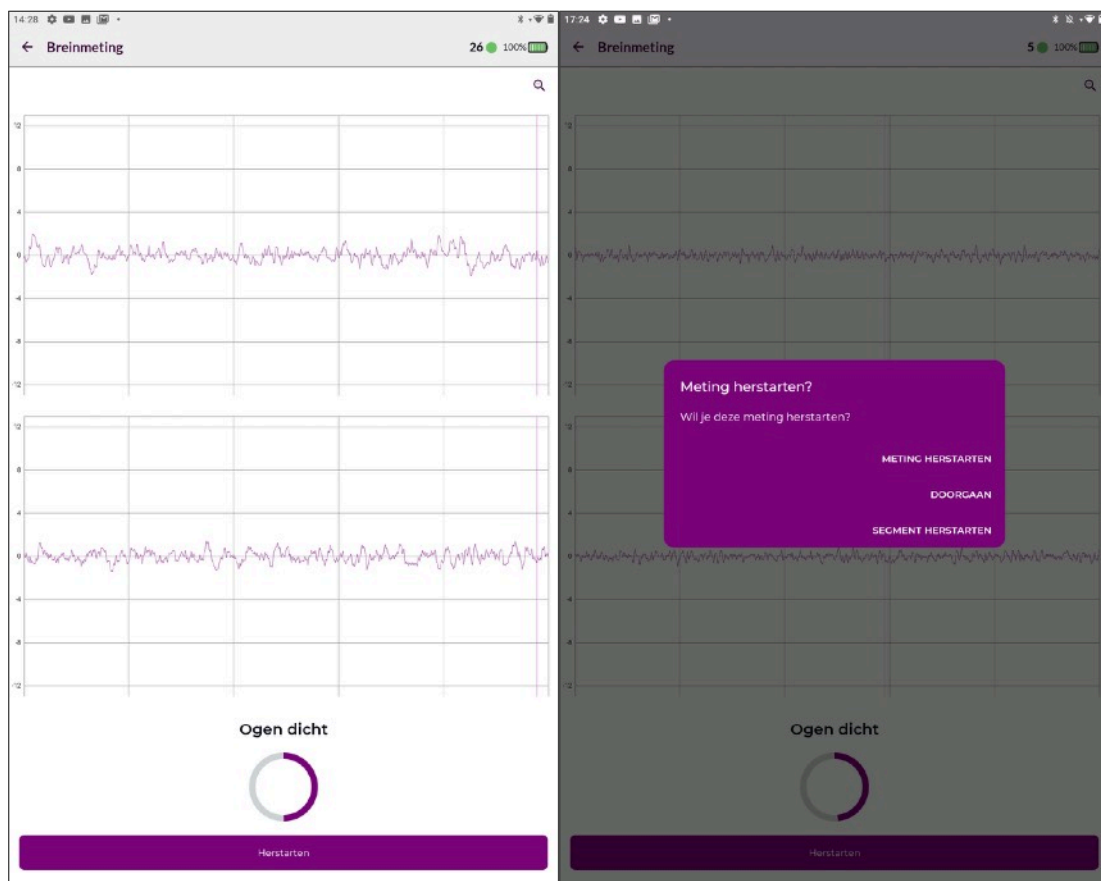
14:28

← Breinmeting

26 100%

12

8

4

0

-4

-8

-12

12

8

4

0

-4

-8

-12

Ogen dicht

Herstarten

17:24

← Breinmeting

5 100%

12

8

4

0

-4

-8

-12

Meting herstarten?

Wil je deze meting herstarten?

METING HERSTARTEN

DOORGAAN

SEGMENT HERSTARTEN

12

8

4

0

-4

-8

-12

Ogen dicht

Herstarten